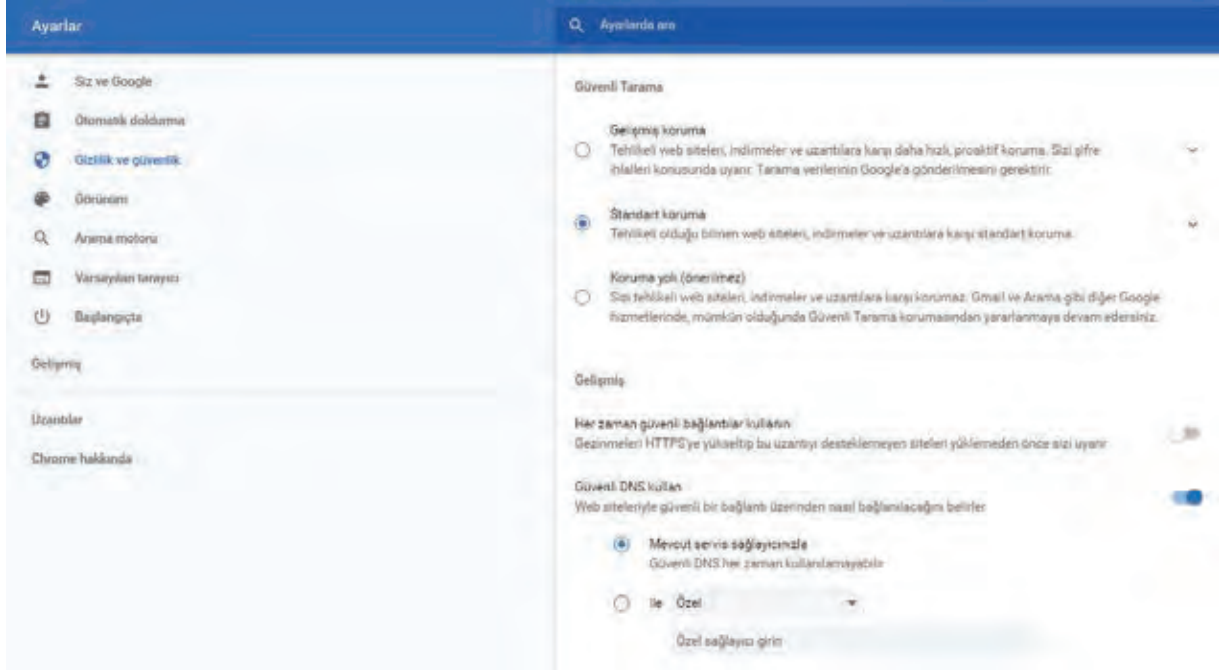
Ayarlar

Ayarlarda ara

Siz ve Google

Otomatik doldurma

Gizlilik ve güvenlik

Görünüm

Arama motoru

Varsayılan tarayıcı

Başlangıçta

Gelişmiş

Uzantılar

Chrome hakkında

Güvenli Tarama

Gelişmiş koruma
Tehlikeli web siteleri, indirmeler ve uzantılara karşı daha hızlı, proaktif koruma. Sizi şifre ihlalleri konusunda uyarır. Tarama verilerinin Google'a gönderilmesini gerektirir.

Standart koruma
Tehlikeli olduğu bilinen web siteleri, indirmeler ve uzantılara karşı standart koruma.

Koruma yok (önerilmez)
Sizi tehlikeli web siteleri, indirmeler ve uzantılara karşı korumaz. Gmail ve Arama gibi diğer Google hizmetlerinde, mümkün olduğunda Güvenli Tarama korumasından yararlanmaya devam edersiniz.

Gelişmiş

Her zaman güvenli bağlantılar kullanın
Gezinmeleri HTTPS'ye yükseltip bu uzantıyı desteklemeyen siteleri yüklemeden önce sizi uyarır

Güvenli DNS kullan
Web siteleriyle güvenli bir bağlantı üzerinden nasıl bağlanılacağını belirler

Mevcut servis sağlayıcınızla
Güvenli DNS her zaman kullanılamayabilir

İle Özel

Özel sağlayıcı girin